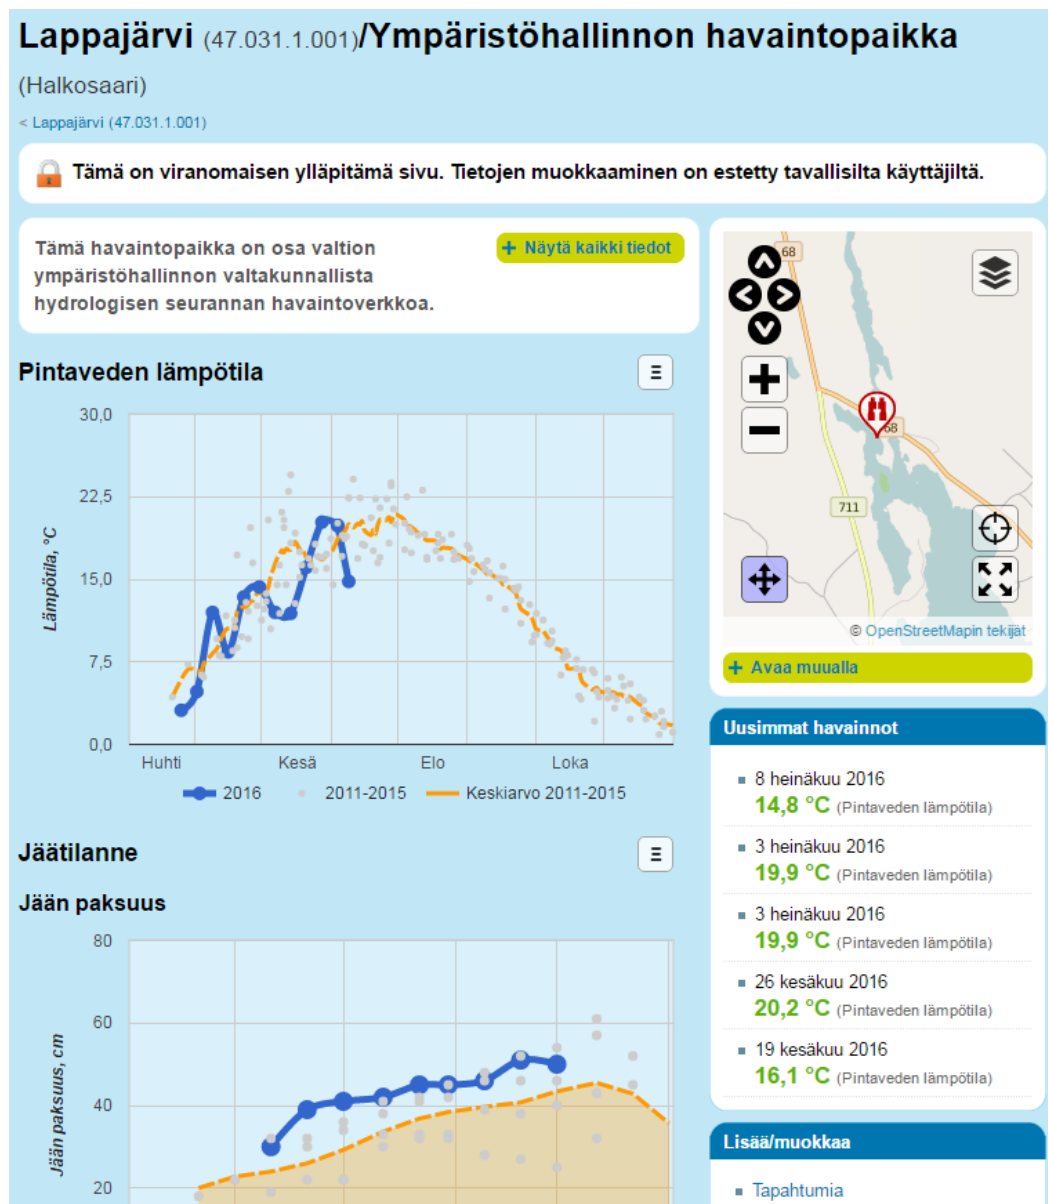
Lappajärvi (47.031.1.001)/Ympäristöhallinnon havaintopaikka

(Halkosaari)

< Lappajärvi (47.031.1.001)

Tämä on viranomaisen ylläpitämä sivu. Tietojen muokkaaminen on estetty tavallisilta käyttäjiltä.

Tämä havaintopaikka on osa valtion ympäristöhallinnon valtakunnallista hydrologisen seurannan havaintoverkkoa.

+ Näytä kaikki tiedot

Pintaveden lämpötila

30,0
22,5
15,0
7,5
0,0
Lämpötila, °C
Huhti Kesä Elo Loka
2016 2011-2015 Keskiarvo 2011-2015

Jäätilanne

Jään paksuus

80
60
40
20
Jään paksuus, cm

68
68
711
© OpenStreetMapin tekijät

+ Avaa muualla

Uusimmat havainnot

8 heinäkuu 2016
14,8 °C (Pintaveden lämpötila)

3 heinäkuu 2016
19,9 °C (Pintaveden lämpötila)

3 heinäkuu 2016
19,9 °C (Pintaveden lämpötila)

26 kesäkuu 2016
20,2 °C (Pintaveden lämpötila)

19 kesäkuu 2016
16,1 °C (Pintaveden lämpötila)

Lisää/muokkaa

Tapahtumia